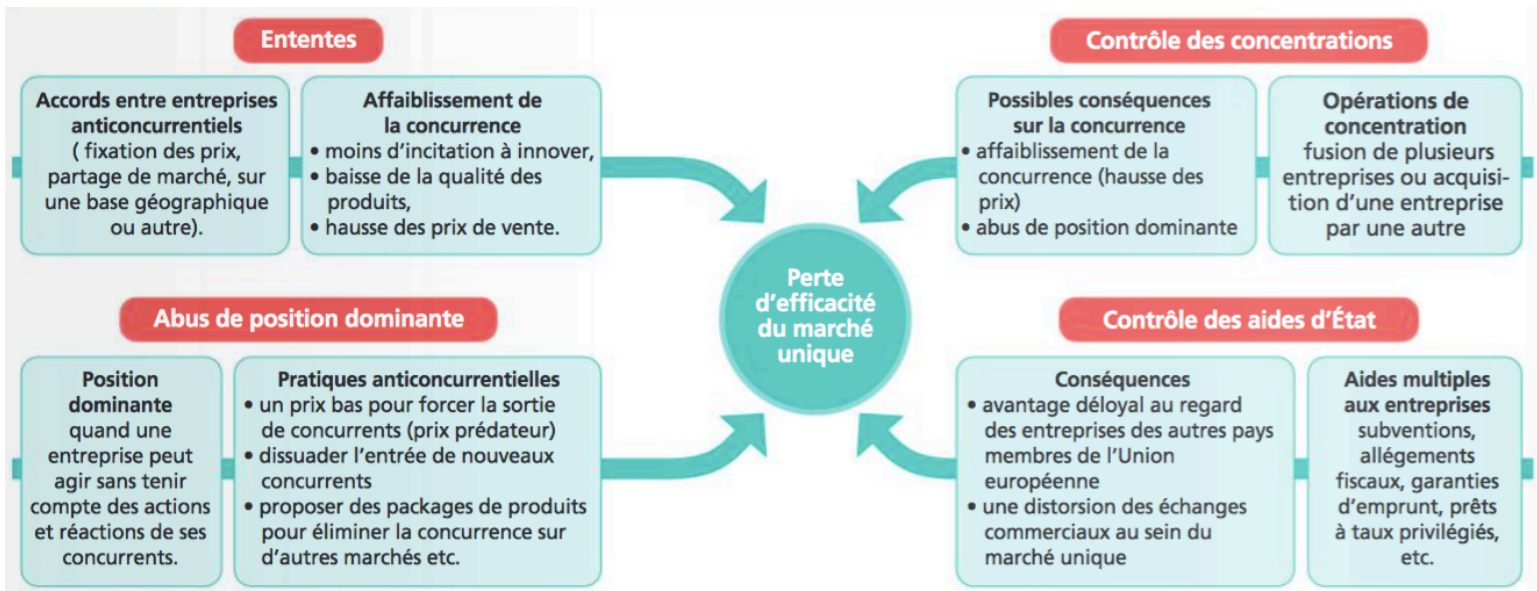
Ententes

Accords entre entreprises anticoncurrentiels ( fixation des prix, partage de marché, sur une base géographique ou autre).

Affaiblissement de la concurrence
• moins d'incitation à innover,
• baisse de la qualité des produits,
• hausse des prix de vente.

Contrôle des concentrations

Possibles conséquences sur la concurrence
• affaiblissement de la concurrence (hausse des prix)
• abus de position dominante

Opérations de concentration
fusion de plusieurs entreprises ou acquisition d'une entreprise par une autre

Perte d'efficacité du marché unique

Abus de position dominante

Position dominante
quand une entreprise peut agir sans tenir compte des actions et réactions de ses concurrents.

Pratiques anticoncurrentielles
• un prix bas pour forcer la sortie de concurrents (prix prédateur)
• dissuader l'entrée de nouveaux concurrents
• proposer des packages de produits pour éliminer la concurrence sur d'autres marchés etc.

Contrôle des aides d'État

Conséquences
• avantage déloyal au regard des entreprises des autres pays membres de l'Union européenne
• une distorsion des échanges commerciaux au sein du marché unique

Aides multiples aux entreprises
subventions, allégements fiscaux, garanties d'emprunt, prêts à taux privilégiés, etc.